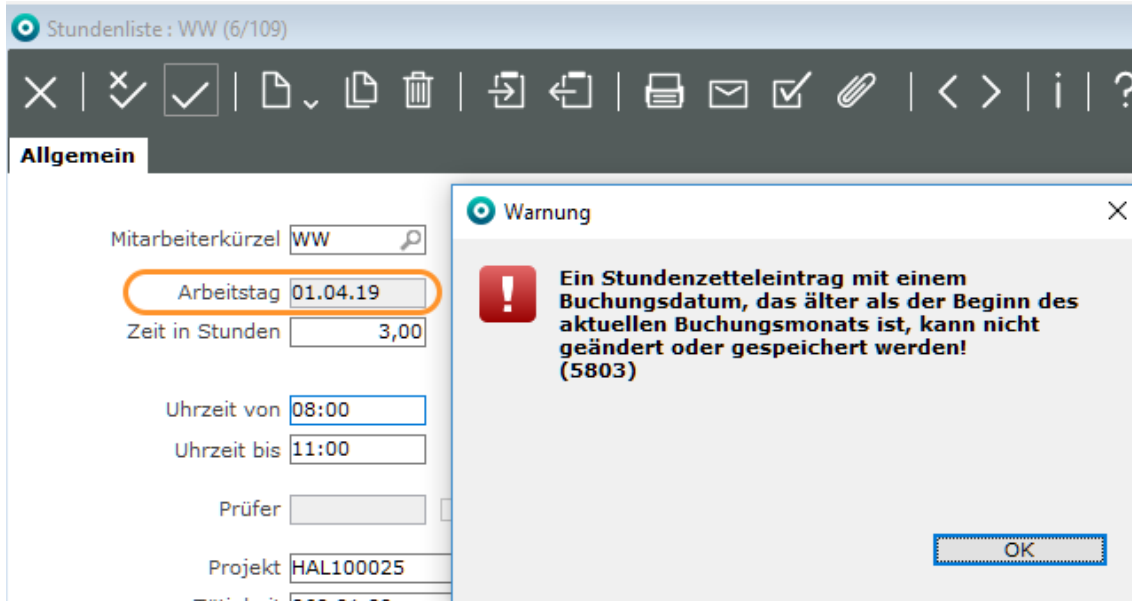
Stundenliste : WW (6/109)

Allgemein

Mitarbeiterkürzel WW

Arbeitstag 01.04.19

Zeit in Stunden 3,00

Uhrzeit von 08:00

Uhrzeit bis 11:00

Prüfer

Projekt HAL100025

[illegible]

Warnung

Ein Stundenzetteleintrag mit einem Buchungsdatum, das älter als der Beginn des aktuellen Buchungsmonats ist, kann nicht geändert oder gespeichert werden!
(5803)

OK